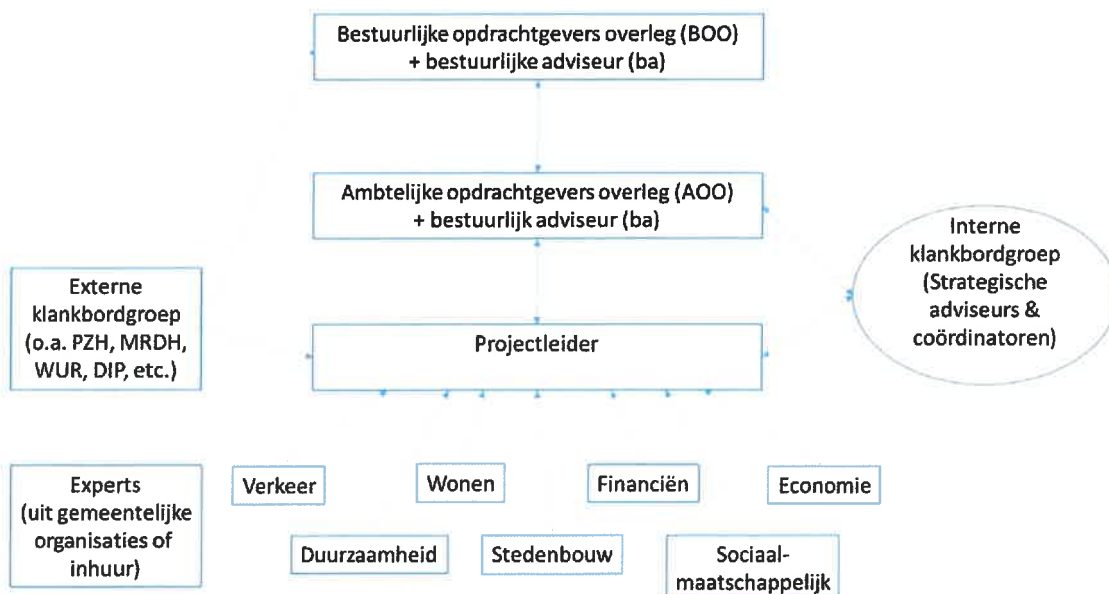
Bestuurlijke opdrachtgevers overleg (BOO)
+ bestuurlijke adviseur (ba)

Ambtelijke opdrachtgevers overleg (AOO)
+ bestuurlijk adviseur (ba)

Interne klankbordgroep (Strategische adviseurs & coördinatoren)

Externe klankbordgroep (o.a. PZH, MRDH, WUR, DIP, etc.)

Projectleider

Experts (uit gemeentelijke organisaties of inhuur)

Verkeer

Wonen

Financiën

Economie

Duurzaamheid

Stedenbouw

Sociaal-maatschappelijk